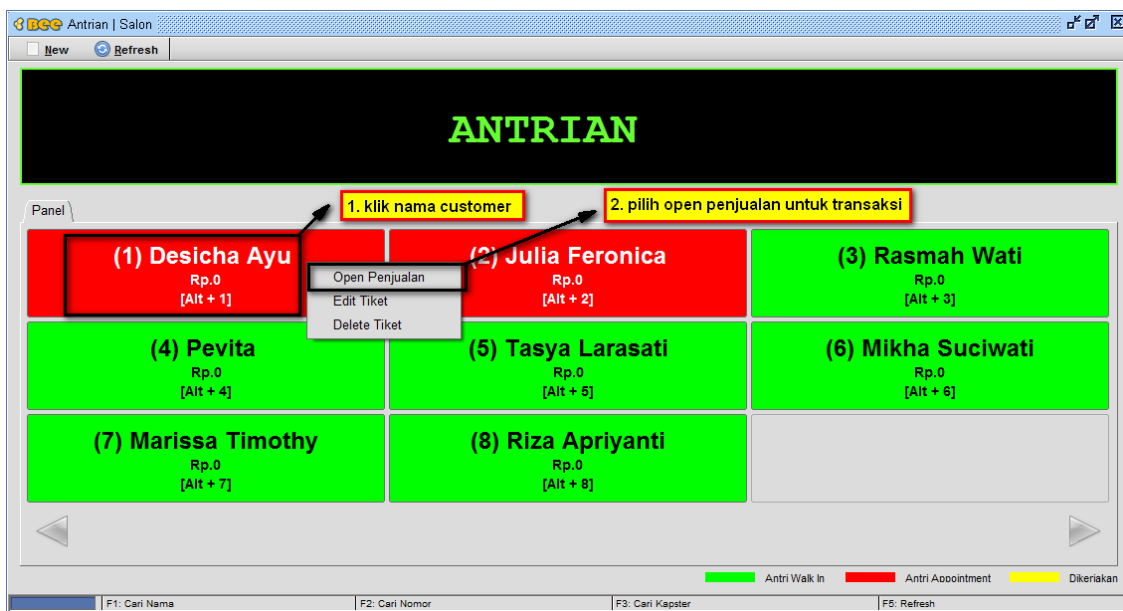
BEE Antrian | Salon

New Refresh

ANTRIAN

Panel

1. klik nama customer

2. pilih open penjualan untuk transaksi

(1) Desicha Ayu
Rp.0
[Alt + 1]

Open Penjualan
Edit Tiket
Delete Tiket

(2) Julia Feronica
Rp.0
[Alt + 2]

(3) Rasmah Wati
Rp.0
[Alt + 3]

(4) Pevita
Rp.0
[Alt + 4]

(5) Tasya Larasati
Rp.0
[Alt + 5]

(6) Mikha Suciwati
Rp.0
[Alt + 6]

(7) Marissa Timothy
Rp.0
[Alt + 7]

(8) Riza Apriyanti
Rp.0
[Alt + 8]

Antri Walk In Antri Appointment Dikerjakan

F1: Cari Nama F2: Cari Nomor F3: Cari Kapster F5: Refresh